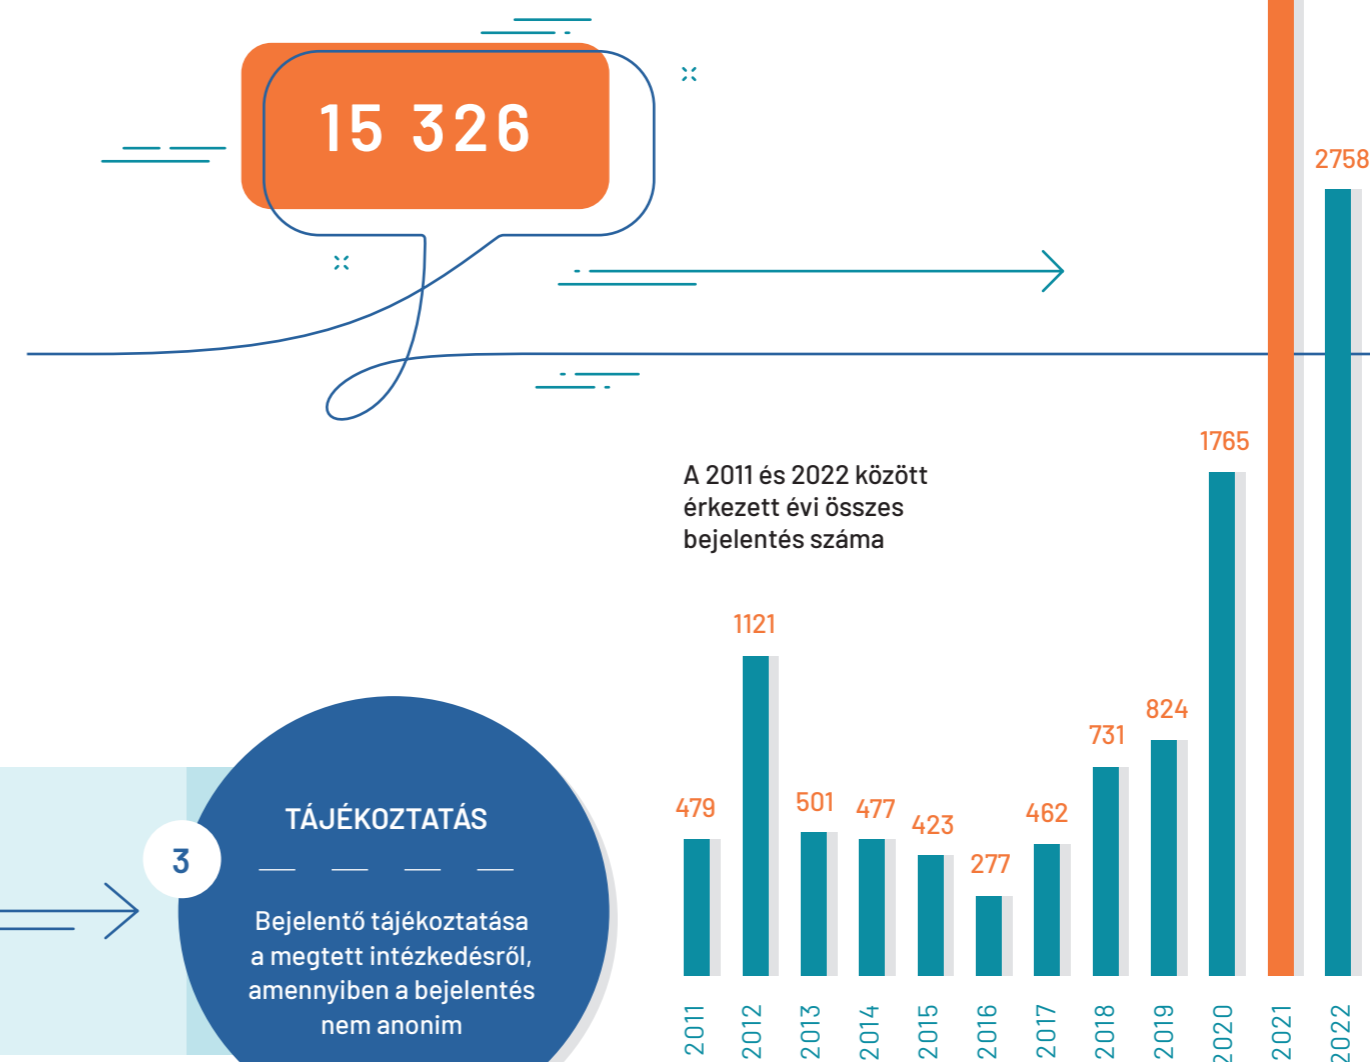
15 326

2758

1765

A 2011 és 2022 között érkezett évi összes bejelentés száma

1121

479

501

477

423

277

462

731

824

3

TÁJÉKOZTATÁS

Bejelentő tájékoztatása a megtett intézkedésről, amennyiben a bejelentés nem anonim

2011
2012
2013
2014
2015
2016
2017
2018
2019
2020
2021
2022